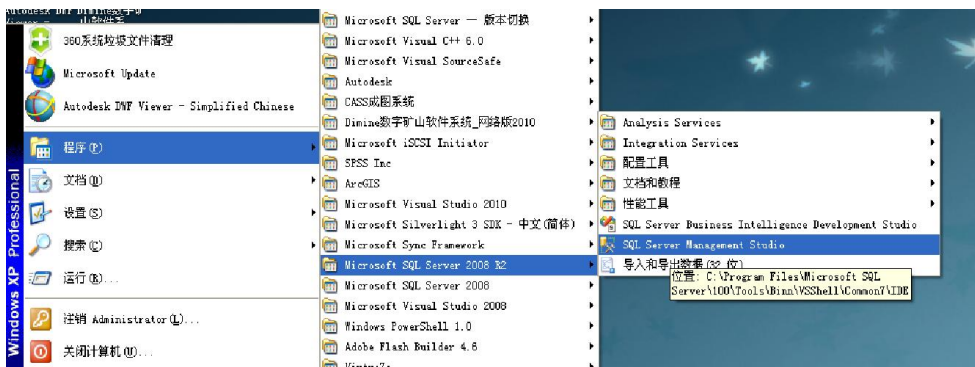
Autodesk DWF Dimine数字矿
360系统垃圾文件清理
Microsoft Update
Autodesk DWF Viewer - Simplified Chinese
程序(P)
文档(D)
设置(S)
搜索(C)
运行(R)...
注销 Administrator(L)...
关闭计算机(U)...
Windows XP Professional

Microsoft SQL Server — 版本切换
Microsoft Visual C++ 6.0
Microsoft Visual SourceSafe
Autodesk
CASS成图系统
Dimine数字矿山软件系统_网络版2010
Microsoft iSCSI Initiator
SPSS Inc
ArcGIS
Microsoft Visual Studio 2010
Microsoft Silverlight 3 SDK - 中文(简体)
Microsoft Sync Framework
Microsoft SQL Server 2008 R2
Microsoft SQL Server 2008
Microsoft Visual Studio 2008
Windows PowerShell 1.0
Adobe Flash Builder 4.6
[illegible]

Analysis Services
Integration Services
配置工具
文档和教程
性能工具
SQL Server Business Intelligence Development Studio
SQL Server Management Studio
导入和导出数据(32 位)
位置: C:\Program Files\Microsoft SQL Server\100\Tools\Binn\VSShell\Common7\IDE